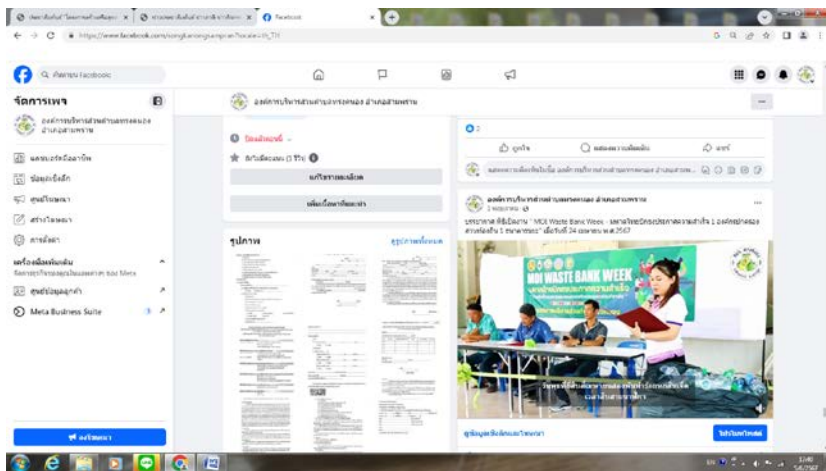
https://www.facebook.com/songkanongsampran?locale=th_TH

ค้นหาบน Facebook

จัดการเพจ

องค์การบริหารส่วนตำบลทรงคนอง อำเภอสามพราน

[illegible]

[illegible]

ศูนย์โฆษณา

สร้างโฆษณา

การตั้งค่า

เครื่องมือพื้นเมือง

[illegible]

Meta Business Suite

โปรโมท

องค์การบริหารส่วนตำบลทรงคนอง อำเภอสามพราน

แก้ไขรายละเอียด

เพิ่มเนื้อหาที่แนะนำ

รูปภาพ

ดูรูปภาพทั้งหมด

ถูกใจ

แสดงความคิดเห็น

แชร์

องค์การบริหารส่วนตำบลทรงคนอง อำเภอสามพราน

บรรยากาศ พิธีเปิดงาน " MOI Waste Bank Week - มหาดไทยปักธงประกาศความสำเร็จ 1 องค์กรปกครองส่วนท้องถิ่น 1 ธนาคารขยะ" เมื่อวันที่ 24 เมษายน พ.ศ.2567

MOI WASTE BANK WEEK

ดูข้อมูลเชิงลึกและโฆษณา

โปรโมทโพสต์